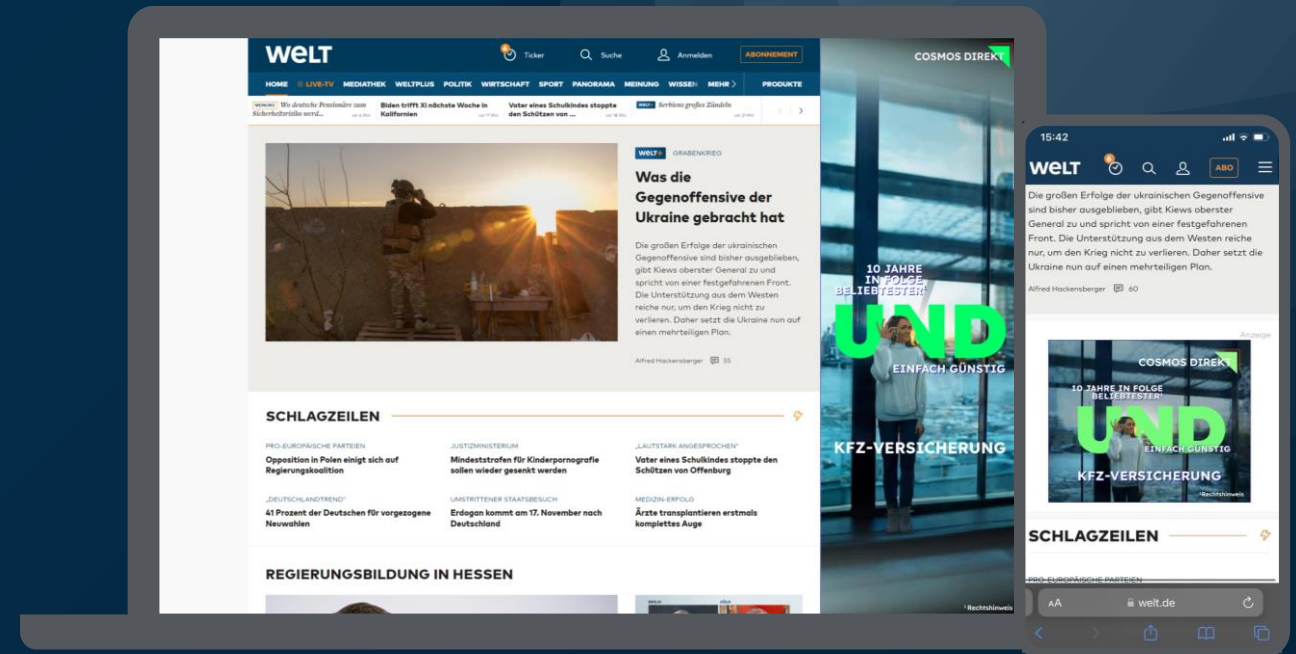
WELT Ticker Suche Anmelden ABONNEMENT

HOME LIVE-TV MEDIATHEK WELTPLUS POLITIK WIRTSCHAFT SPORT PANORAMA MEINUNG WISSEN MEHR PRODUKTE

MEINUNG Wo deutsche Pensionäre zum Sicherheitsrisiko werd... | Biden trifft Xi nächste Woche in Kalifornien | Vater eines Schulkindes stoppte den Schützen von ... | WELT Serbiens großes Zündeln

WELT+ GRABENKRIEG

Was die Gegenoffensive der Ukraine gebracht hat

Die großen Erfolge der ukrainischen Gegenoffensive sind bisher ausgeblieben, gibt Kiews oberster General zu und spricht von einer festgefahrenen Front. Die Unterstützung aus dem Westen reiche nur, um den Krieg nicht zu verlieren. Daher setzt die Ukraine nun auf einen mehrteiligen Plan.

Alfred Hackensberger 55

SCHLAGZEILEN

PRO-EUROPÄISCHE PARTEIEN
Opposition in Polen einigt sich auf Regierungskoalition

JUSTIZMINISTERIUM
Mindeststrafen für Kinderpornografie sollen wieder gesenkt werden

„LAUTSTARK ANGESPROCHEN"
Vater eines Schulkindes stoppte den Schützen von Offenburg

„DEUTSCHLANDTREND"
41 Prozent der Deutschen für vorgezogene Neuwahlen

UMSTRITTENER STAATSBESUCH
Erdogan kommt am 17. November nach Deutschland

MEDIZIN-ERFOLG
Ärzte transplantieren erstmals komplettes Auge

REGIERUNGSBILDUNG IN HESSEN

COSMOS DIREKT

10 JAHRE IN FOLGE BELIEBTESTER

UND

EINFACH GÜNSTIG

KFZ-VERSICHERUNG

*Rechtshinweis

15:42

WELT ABO

Die großen Erfolge der ukrainischen Gegenoffensive sind bisher ausgeblieben, gibt Kiews oberster General zu und spricht von einer festgefahrenen Front. Die Unterstützung aus dem Westen reiche nur, um den Krieg nicht zu verlieren. Daher setzt die Ukraine nun auf einen mehrteiligen Plan.

Alfred Hackensberger 60

Anzeige

COSMOS DIREKT

10 JAHRE IN FOLGE BELIEBTESTER

UND

EINFACH GÜNSTIG

KFZ-VERSICHERUNG

*Rechtshinweis

SCHLAGZEILEN

PRO-EUROPÄISCHE PARTEIEN

AA welt.de